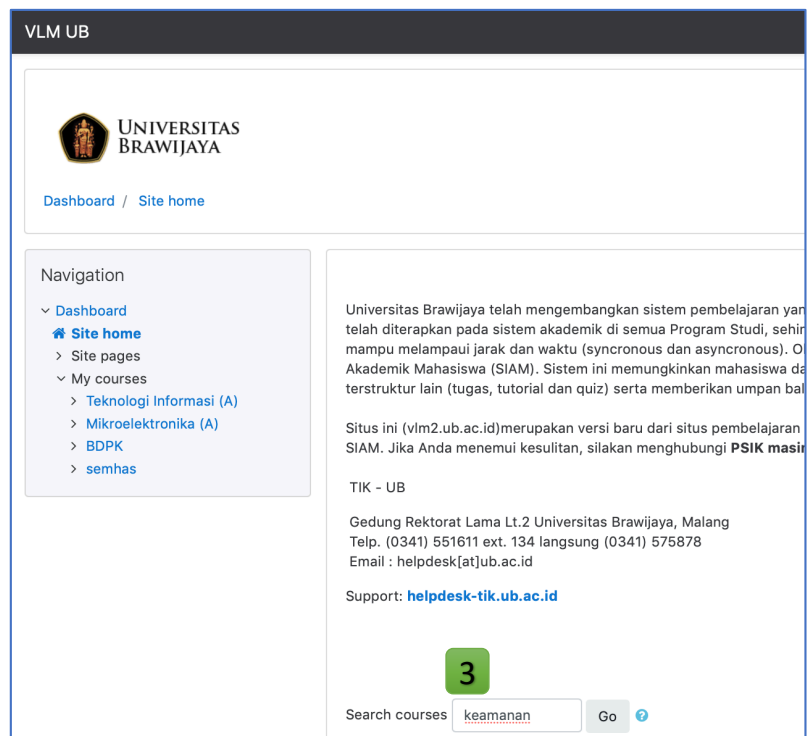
VLM UB

UNIVERSITAS BRAWIJAYA

Dashboard / Site home

Navigation

Dashboard
Site home
Site pages
My courses
Teknologi Informasi (A)
Mikroelektronika (A)
BDPK
semhas

Universitas Brawijaya telah mengembangkan sistem pembelajaran yan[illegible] telah diterapkan pada sistem akademik di semua Program Studi, sehin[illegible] mampu melampaui jarak dan waktu (syncronous dan asyncronous). O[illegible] Akademik Mahasiswa (SIAM). Sistem ini memungkinkan mahasiswa da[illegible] terstruktur lain (tugas, tutorial dan quiz) serta memberikan umpan bal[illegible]

Situs ini (vlm2.ub.ac.id)merupakan versi baru dari situs pembelajaran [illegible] SIAM. Jika Anda menemui kesulitan, silakan menghubungi **PSIK masin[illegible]**

TIK - UB

Gedung Rektorat Lama Lt.2 Universitas Brawijaya, Malang
Telp. (0341) 551611 ext. 134 langsung (0341) 575878
Email : helpdesk[at]ub.ac.id

Support: **helpdesk-tik.ub.ac.id**

3

Search courses keamanan Go